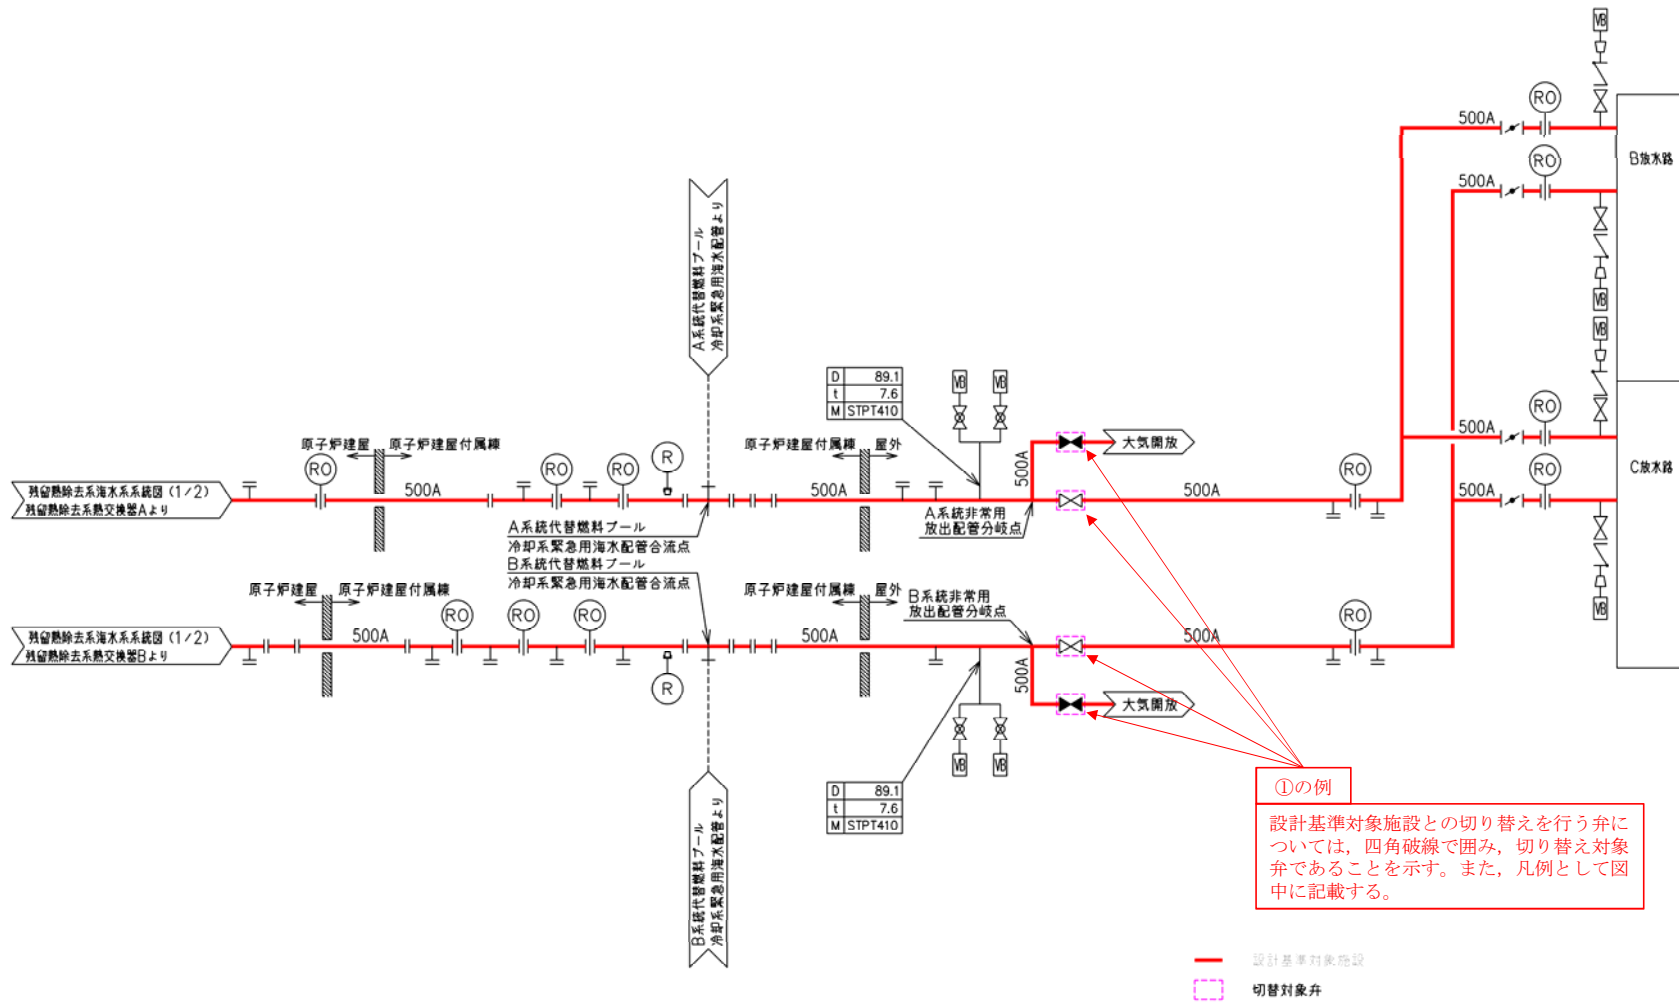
VB

500A

RO

B放水路

500A

RO

A系統代替燃料プール
冷却系緊急用海水配管より

D 89.1
t 7.6
M STPT410

VB VB

原子炉建屋 原子炉建屋付属棟

R

RO RO RO

原子炉建屋付属棟 屋外

500A

大気開放

500A

RO

RO

C放水路

残留熱除去系海水系系統図（1/2）
残留熱除去系熱交換器Aより

500A

500A

500A

500A

A系統非常用
放出配管分岐点

A系統代替燃料プール
冷却系緊急用海水配管合流点

B系統代替燃料プール
冷却系緊急用海水配管合流点

原子炉建屋 原子炉建屋付属棟

原子炉建屋付属棟 屋外

B系統非常用
放出配管分岐点

RO RO RO

RO

残留熱除去系海水系系統図（1/2）
残留熱除去系熱交換器Bより

500A

500A

500A

R

500A

大気開放

VB VB

D 89.1
t 7.6
M STPT410

B系統代替燃料プール
冷却系緊急用海水配管より

①の例

設計基準対象施設との切り替えを行う弁については，四角破線で囲み，切り替え対象弁であることを示す。また，凡例として図中に記載する。

設計基準対象施設

切替対象弁